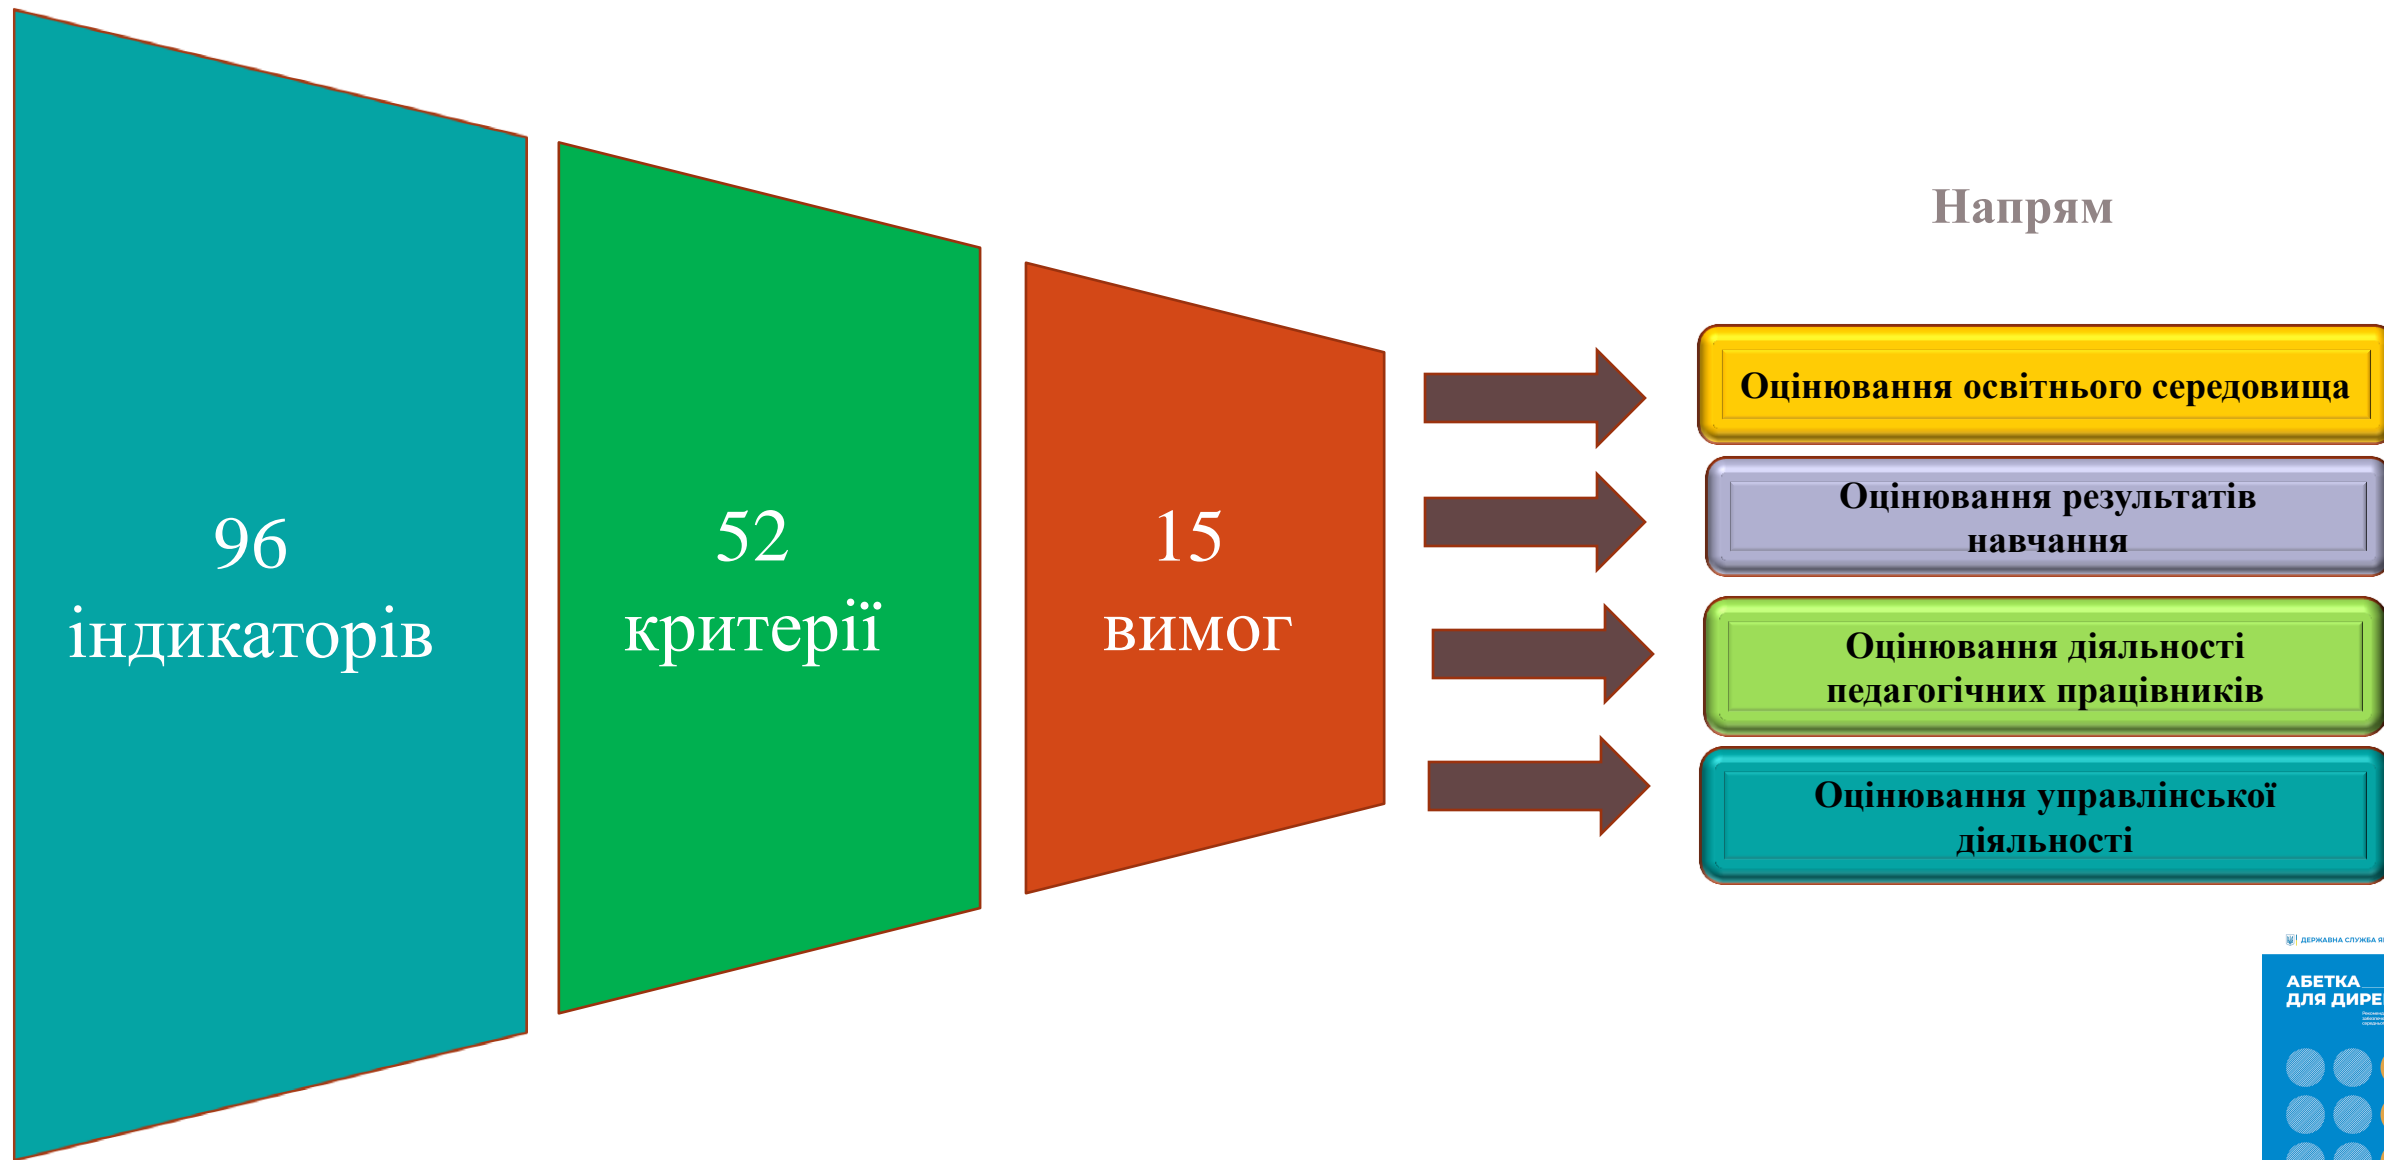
96 індикаторів

52 критерії

15 вимог

Напрям

Оцінювання освітнього середовища

Оцінювання результатів навчання

Оцінювання діяльності педагогічних працівників

Оцінювання управлінської діяльності

ДЕРЖАВНА СЛУЖБА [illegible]

АБЕТКА ДЛЯ ДИРЕ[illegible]